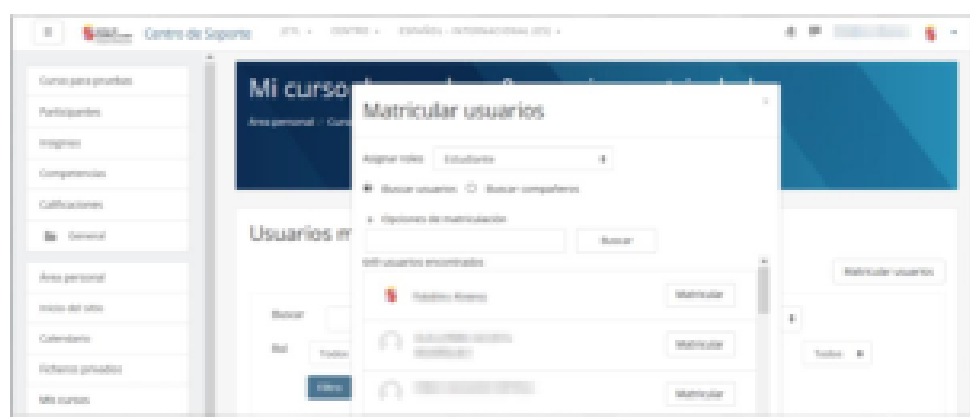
Centro de Soporte

Curso para pruebas
Participantes
Insignias
Competencias
Calificaciones
General

Área personal
Inicio del sitio
Calendario
Ficheros privados
Mis cursos

Mi curso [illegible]
Área personal / Curs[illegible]

Usuarios m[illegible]

Buscar
Rol
Todos
Filtro

Matricular usuarios
Todos

Matricular usuarios
Asignar roles Estudiante
Buscar usuarios Buscar compañeros
Opciones de matriculación
Buscar
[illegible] usuarios encontrados
Matricular
Matricular
Matricular